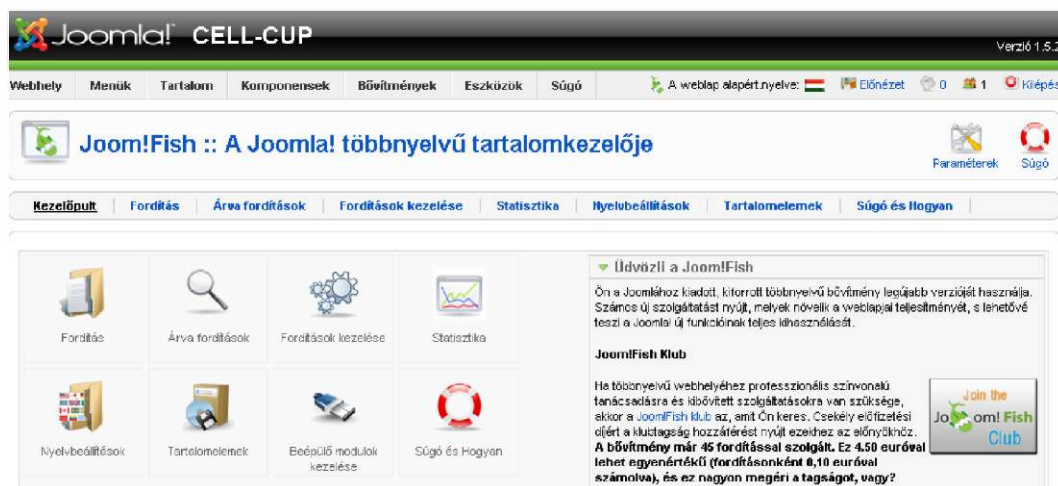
Joomla! CELL-CUP

Verzió 1.5.2

Webhely Menük Tartalom Komponensek Bővítmények Eszközök Súgó

A weblap alapért.nyelve: Előnézet 0 1 Kilépés

Joom!Fish :: A Joomla! többnyelvű tartalomkezelője

Paraméterek Súgó

Kezelőpult Fordítás Árva fordítások Fordítások kezelése Statisztika Nyelvbeállítások Tartalomelemek Súgó és Hogyan

Fordítás

Árva fordítások

Fordítások kezelése

Statisztika

Nyelvbeállítások

Tartalomelemek

Beépülő modulok kezelése

Súgó és Hogyan

Üdvözli a Joom!Fish

Ön a Joomlához kiadott, kiforrott többnyelvű bővítmény legújabb verzióját használja. Számos új szolgáltatást nyújt, melyek növelik a weblapja teljesítményét, s lehetővé teszi a Joomla! új funkcióinak teljes kihasználását.

Joom!Fish Klub

Ha többnyelvű webhelyéhez professzionális színvonalú tanácsadásra és kibővített szolgáltatásokra van szüksége, akkor a Joom!Fish klub az, amit Ön keres. Csekély előfizetési díjért a klubtagság hozzáférést nyújt ezekhez az előnyökhöz. **A bővítmény már 45 fordítással szolgált. Ez 4.50 euróval lehet egyenértékű (fordításonként 0,10 euróval számolva), és ez nagyon megéri a tagságot, vagy?**

Join the Joom!Fish Club